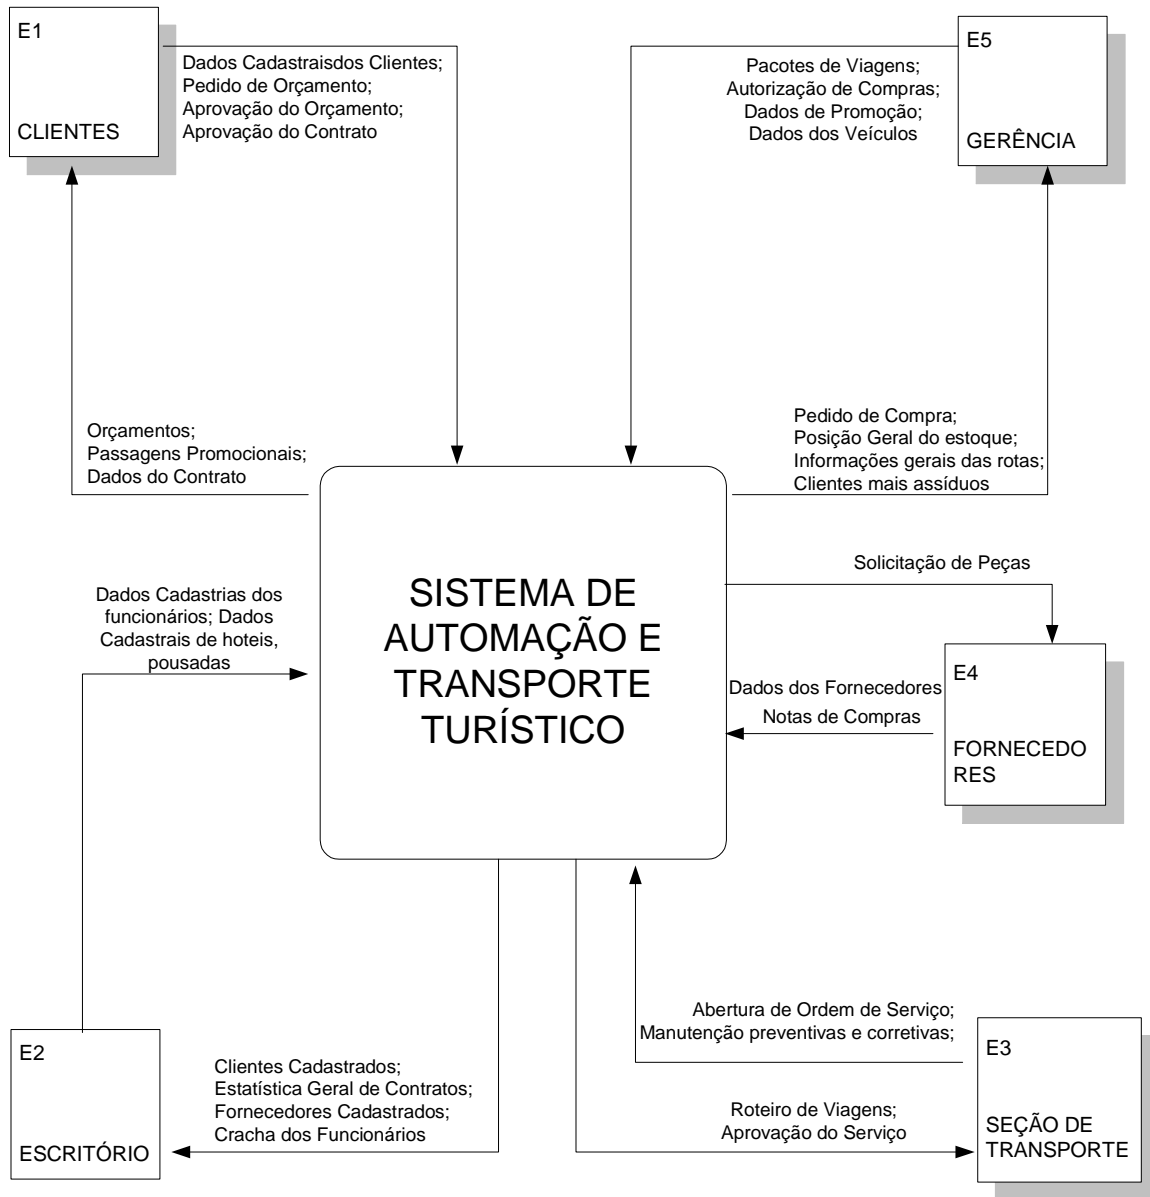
E1

CLIENTES

Dados Cadastraisdos Clientes;
Pedido de Orçamento;
Aprovação do Orçamento;
Aprovação do Contrato

Pacotes de Viagens;
Autorização de Compras;
Dados de Promoção;
Dados dos Veículos

E5

GERÊNCIA

Orçamentos;
Passagens Promocionais;
Dados do Contrato

Pedido de Compra;
Posição Geral do estoque;
Informações gerais das rotas;
Clientes mais assíduos

Solicitação de Peças

Dados Cadastrias dos funcionários; Dados Cadastrais de hoteis, pousadas

SISTEMA DE AUTOMAÇÃO E TRANSPORTE TURÍSTICO

Dados dos Fornecedores
Notas de Compras

E4

FORNECEDO RES

Abertura de Ordem de Serviço;
Manutenção preventivas e corretivas;

E2

ESCRITÓRIO

Clientes Cadastrados;
Estatística Geral de Contratos;
Fornecedores Cadastrados;
Cracha dos Funcionários

Roteiro de Viagens;
Aprovação do Serviço

E3

SEÇÃO DE TRANSPORTE